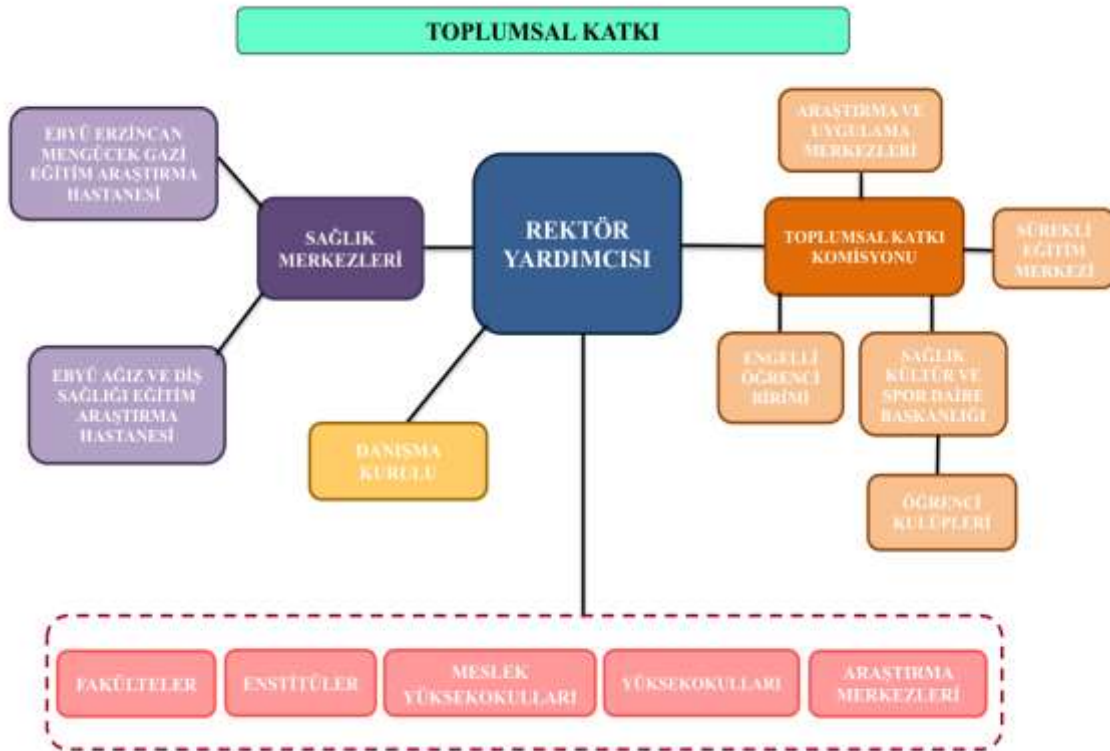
TOPLUMSAL KATKI

EBYÜ ERZİNCAN MENGÜCEK GAZİ EĞİTİM ARAŞTIRMA HASTANESİ

SAĞLIK MERKEZLERİ

EBYÜ AĞIZ VE DİŞ SAĞLIĞI EĞİTİM ARAŞTIRMA HASTANESİ

REKTÖR YARDIMCISI

DANIŞMA KURULU

ARAŞTIRMA VE UYGULAMA MERKEZLERİ

TOPLUMSAL KATKI KOMİSYONU

SÜREKLİ EĞİTİM MERKEZİ

ENGELLİ ÖĞRENCİ BİRİMİ

SAĞLIK KÜLTÜR VE SPOR DAİRE BAŞKANLIĞI

ÖĞRENCİ KULÜPLERİ

FAKÜLTELER

ENSTİTÜLER

MESLEK YÜKSEKOKULLARI

YÜKSEKOKULLARI

ARAŞTIRMA MERKEZLERİ